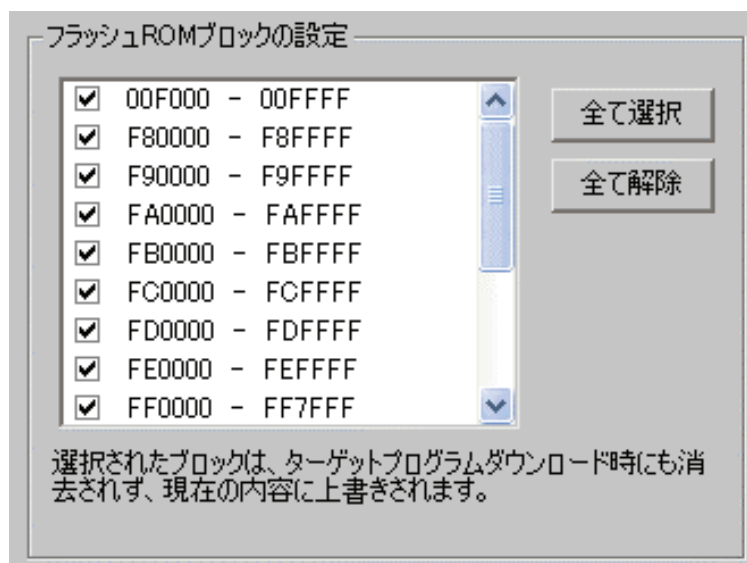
フラッシュROMブロックの設定

☑ 00F000 - 00FFFF
☑ F80000 - F8FFFF
☑ F90000 - F9FFFF
☑ FA0000 - FAFFFF
☑ FB0000 - FBFFFF
☑ FC0000 - FCFFFF
☑ FD0000 - FDFFFF
☑ FE0000 - FEFFFF
☑ FF0000 - FF7FFF

全て選択

全て解除

選択されたブロックは、ターゲットプログラムダウンロード時にも消去されず、現在の内容に上書きされます。